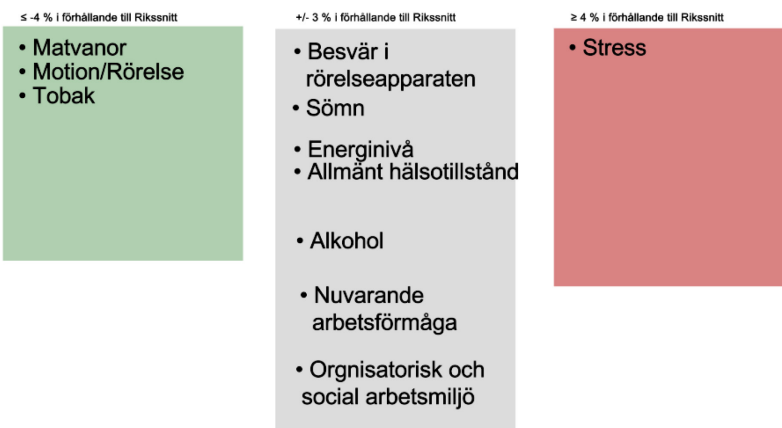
≤ -4 % i förhållande till Rikssnitt

• Matvanor
• Motion/Rörelse
• Tobak

+/- 3 % i förhållande till Rikssnitt

• Besvär i rörelseapparaten
• Sömn
• Energinivå
• Allmänt hälsotillstånd
• Alkohol
• Nuvarande arbetsförmåga
• Orgnisatorisk och social arbetsmiljö

≥ 4 % i förhållande till Rikssnitt

• Stress